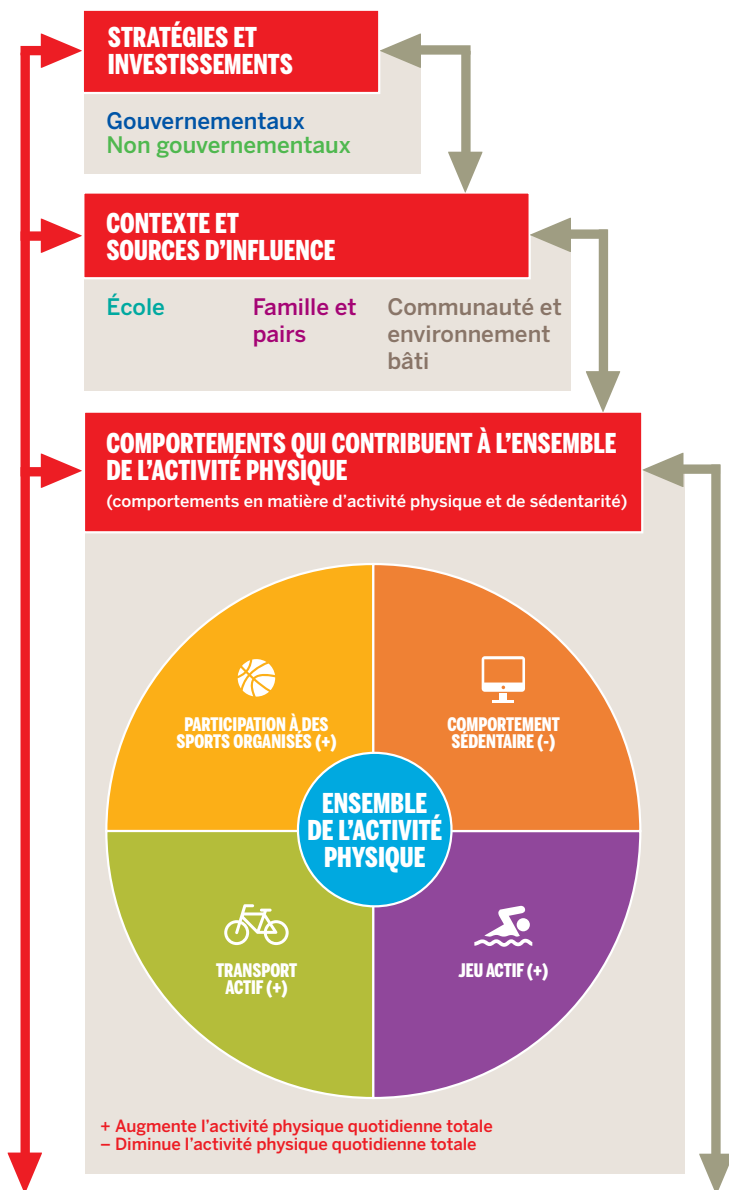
STRATÉGIES ET INVESTISSEMENTS

Gouvernementaux
Non gouvernementaux

CONTEXTE ET SOURCES D'INFLUENCE

École

Famille et pairs

Communauté et environnement bâti

COMPORTEMENTS QUI CONTRIBUENT À L'ENSEMBLE DE L'ACTIVITÉ PHYSIQUE
(comportements en matière d'activité physique et de sédentarité)

PARTICIPATION À DES SPORTS ORGANISÉS (+)

COMPORTEMENT SÉDENTAIRE (-)

ENSEMBLE DE L'ACTIVITÉ PHYSIQUE

TRANSPORT ACTIF (+)

JEU ACTIF (+)

+ Augmente l'activité physique quotidienne totale
– Diminue l'activité physique quotidienne totale